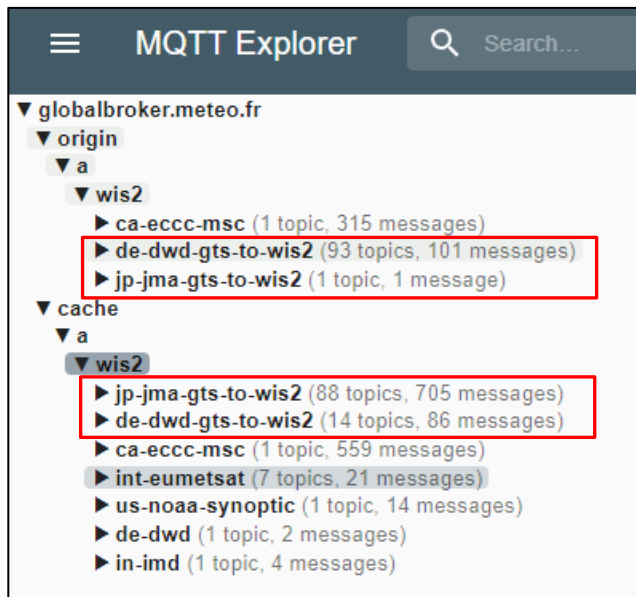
MQTT Explorer

Search...

▼ globalbroker.meteo.fr
▼ origin
▼ a
▼ wis2
▶ ca-eccc-msc (1 topic, 315 messages)
▶ de-dwd-gts-to-wis2 (93 topics, 101 messages)
▶ jp-jma-gts-to-wis2 (1 topic, 1 message)
▼ cache
▼ a
▼ wis2
▶ jp-jma-gts-to-wis2 (88 topics, 705 messages)
▶ de-dwd-gts-to-wis2 (14 topics, 86 messages)
▶ ca-eccc-msc (1 topic, 559 messages)
▶ int-eumetsat (7 topics, 21 messages)
▶ us-noaa-synoptic (1 topic, 14 messages)
▶ de-dwd (1 topic, 2 messages)
▶ in-imd (1 topic, 4 messages)